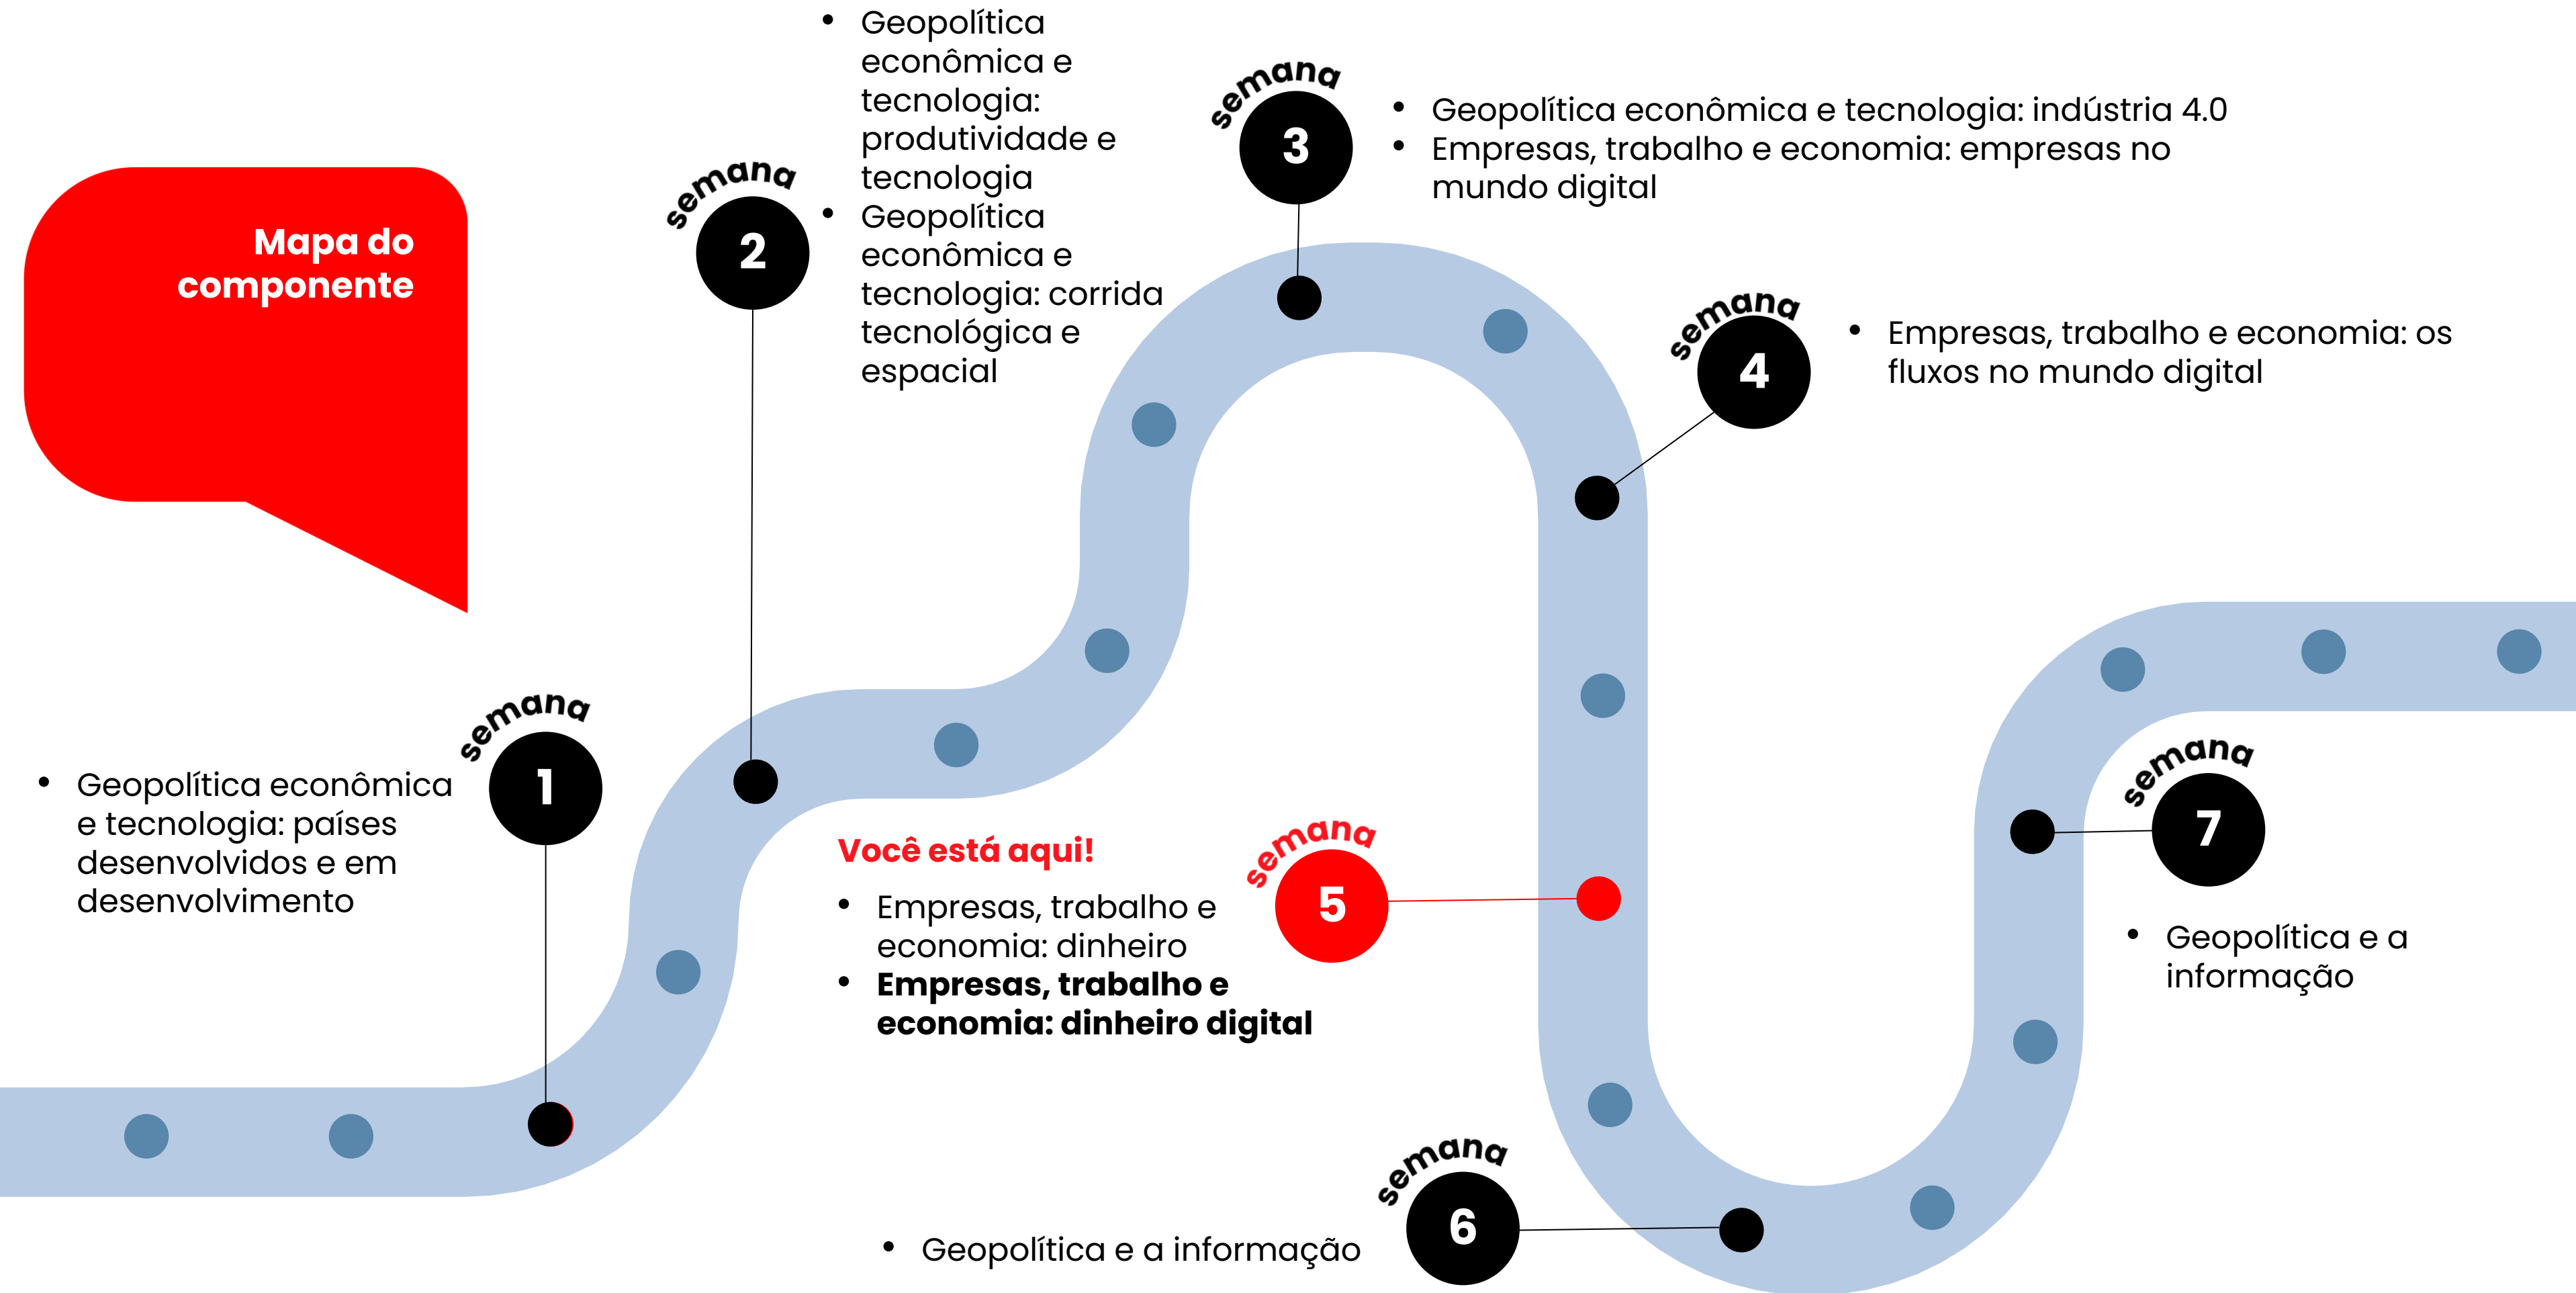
Mapa do componente

semana
1
• Geopolítica econômica e tecnologia: países desenvolvidos e em desenvolvimento

semana
2
• Geopolítica econômica e tecnologia: produtividade e tecnologia
• Geopolítica econômica e tecnologia: corrida tecnológica e espacial

semana
3
• Geopolítica econômica e tecnologia: indústria 4.0
• Empresas, trabalho e economia: empresas no mundo digital

semana
4
• Empresas, trabalho e economia: os fluxos no mundo digital

Você está aqui!
semana
5
• Empresas, trabalho e economia: dinheiro
• **Empresas, trabalho e economia: dinheiro digital**

semana
6
• Geopolítica e a informação

semana
7
• Geopolítica e a informação